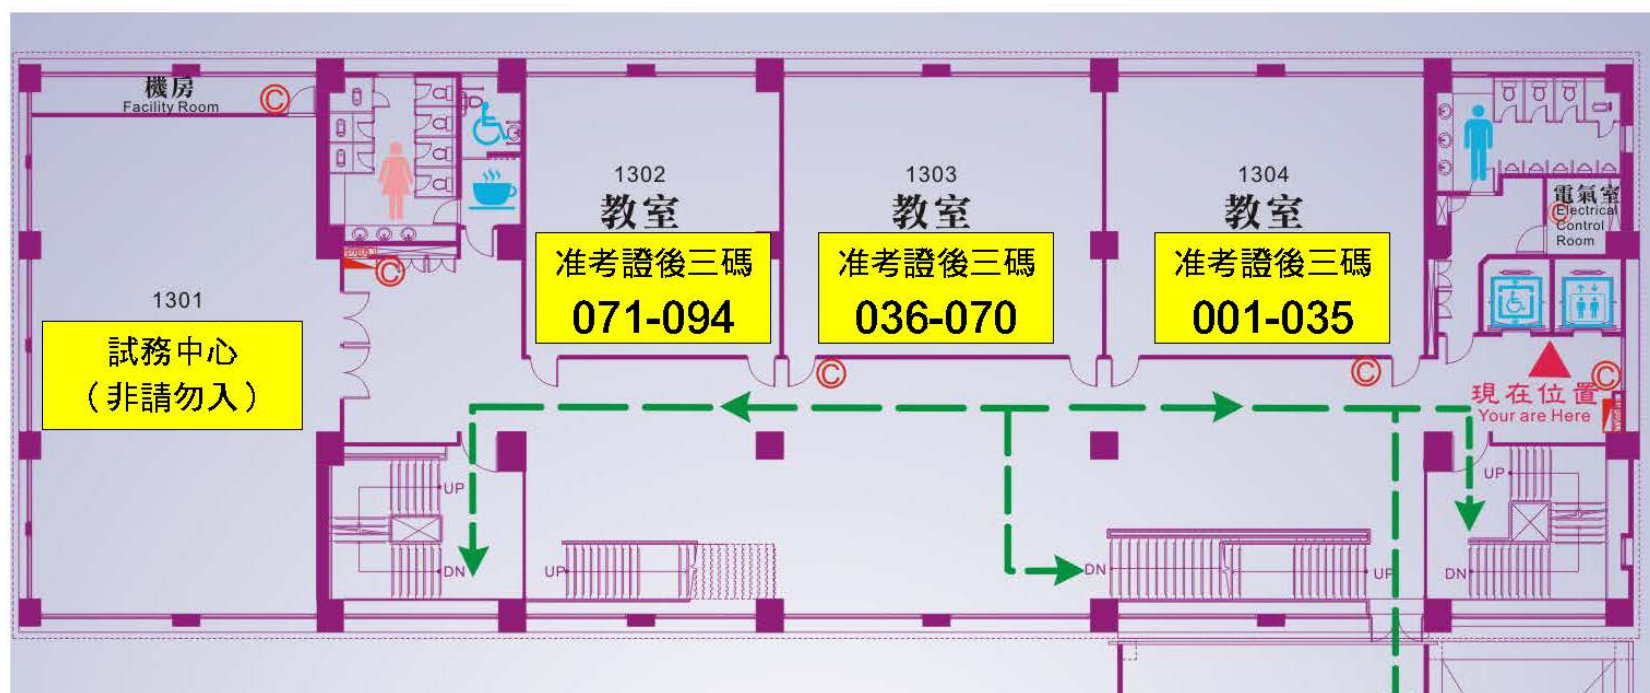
機房
Facility Room

1302
教室
准考證後三碼
071-094

1303
教室
准考證後三碼
036-070

1304
教室
准考證後三碼
001-035

電氣室
Electrical Control Room

1301
試務中心
（非請勿入）

現在位置
Your are Here

UP
DN
UP
DN
UP
DN
UP